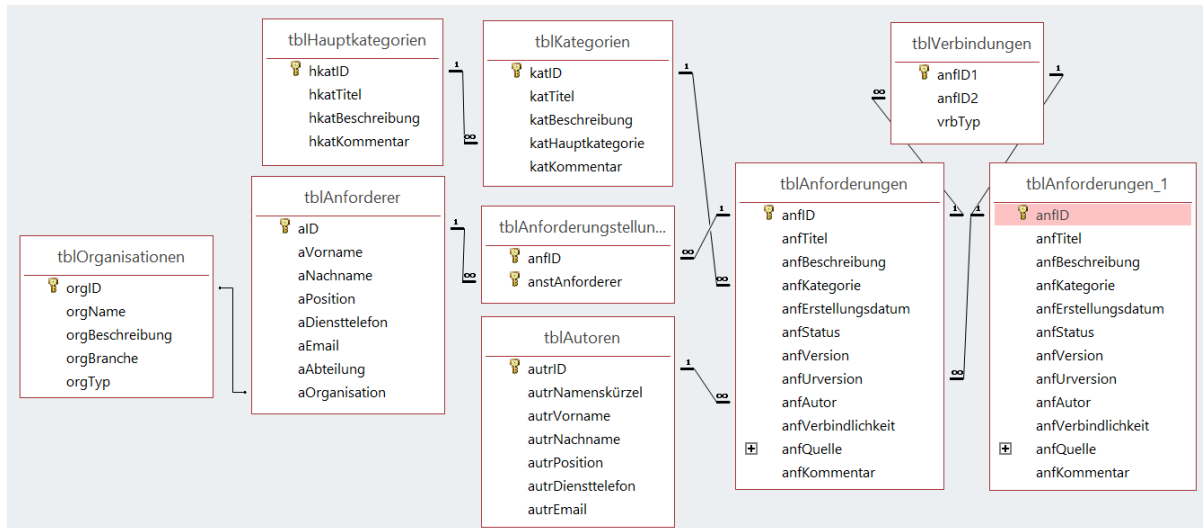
tblHauptkategorien
hkatID
hkatTitel
hkatBeschreibung
hkatKommentar

tblKategorien
katID
katTitel
katBeschreibung
katHauptkategorie
katKommentar

tblVerbindungen
anfID1
anfID2
vrbTyp

tblOrganisationen
orgID
orgName
orgBeschreibung
orgBranche
orgTyp

tblAnforderer
aID
aVorname
aNachname
aPosition
aDiensttelefon
aEmail
aAbteilung
aOrganisation

tblAnforderungstellun...
anfID
anstAnforderer

tblAutoren
autrID
autrNamenskürzel
autrVorname
autrNachname
autrPosition
autrDiensttelefon
autrEmail

tblAnforderungen
anfID
anfTitel
anfBeschreibung
anfKategorie
anfErstellungsdatum
anfStatus
anfVersion
anfUrversion
anfAutor
anfVerbindlichkeit
anfQuelle
anfKommentar

tblAnforderungen_1
anfID
anfTitel
anfBeschreibung
anfKategorie
anfErstellungsdatum
anfStatus
anfVersion
anfUrversion
anfAutor
anfVerbindlichkeit
anfQuelle
anfKommentar

1 ∞ 1 ∞ 1 ∞ 1 ∞ 1 ∞ 1 ∞ 1 1 ∞